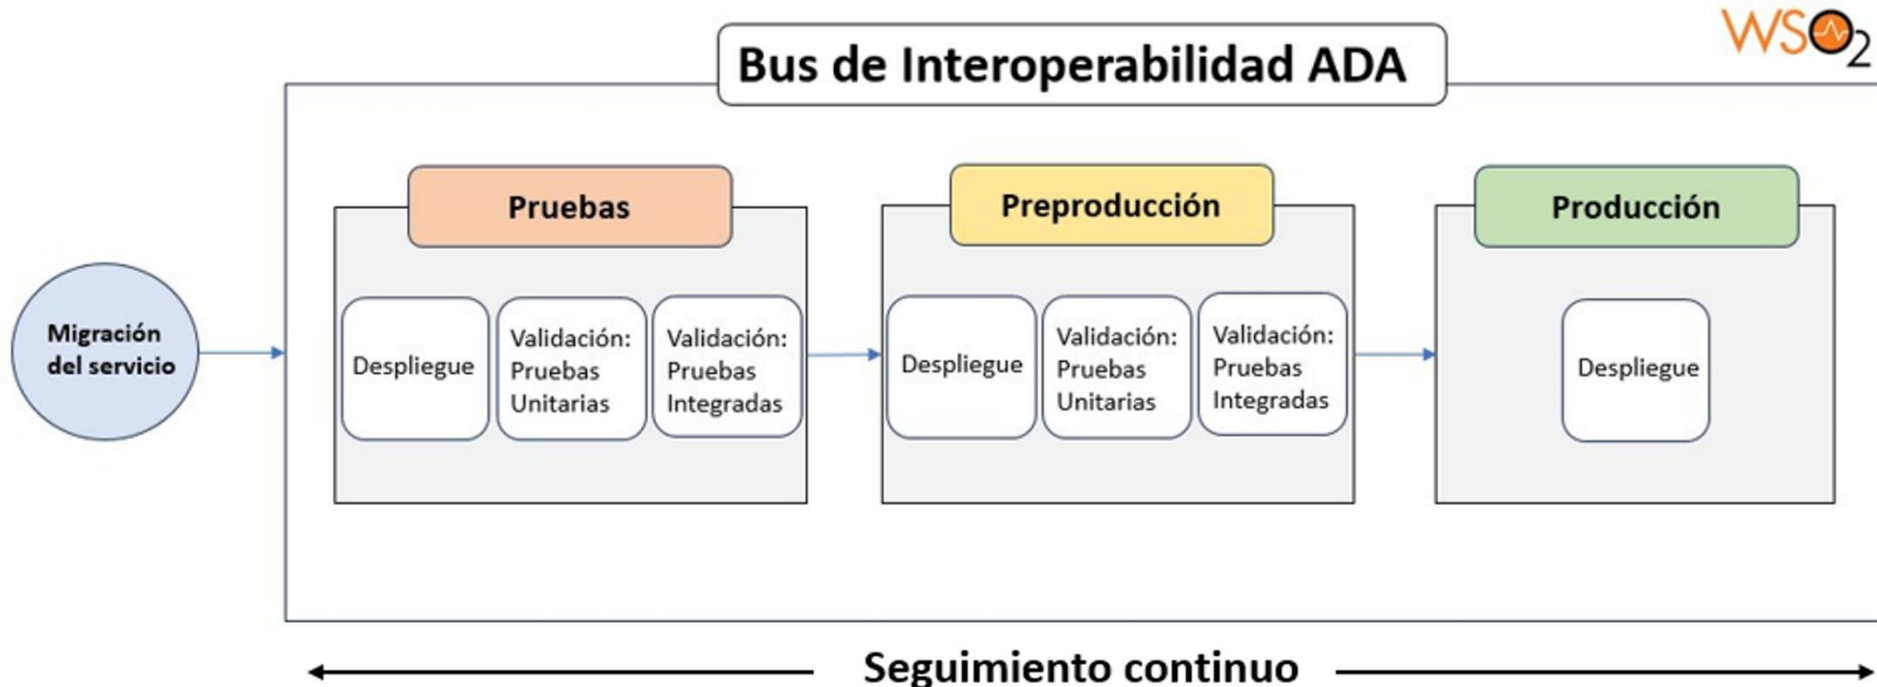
WSO2

Bus de Interoperabilidad ADA

Migración del servicio

Pruebas

Despliegue

Validación: Pruebas Unitarias

Validación: Pruebas Integradas

Preproducción

Despliegue

Validación: Pruebas Unitarias

Validación: Pruebas Integradas

Producción

Despliegue

Seguimiento continuo